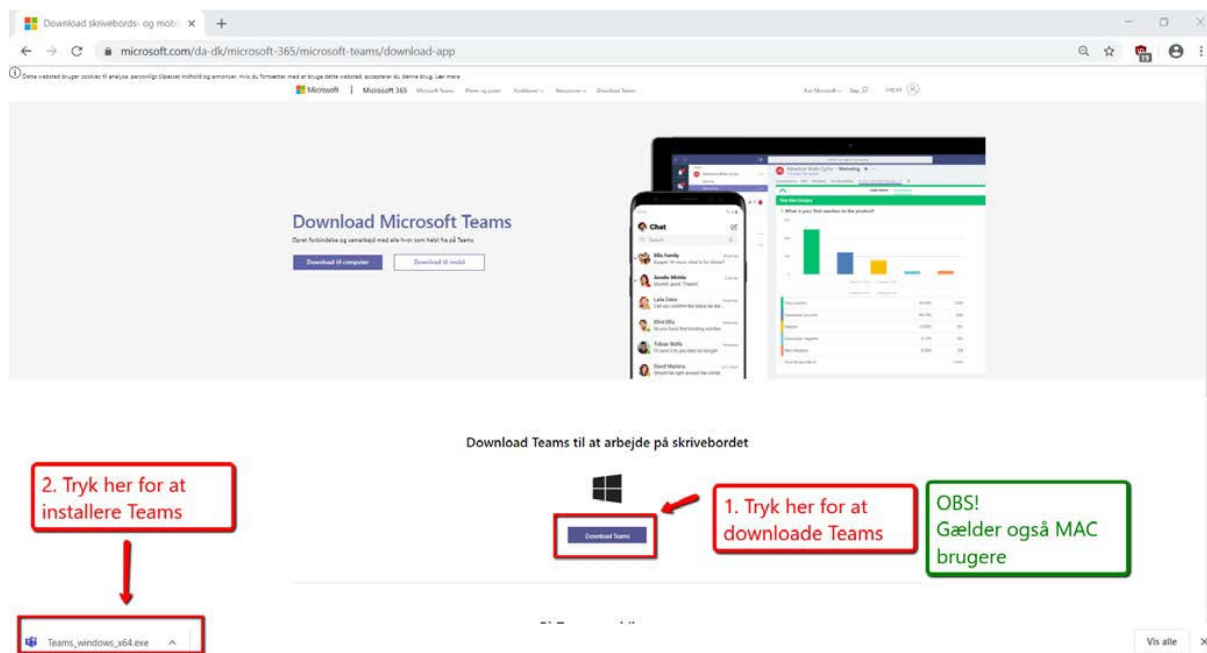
Download skrivebords- og mobi ×

microsoft.com/da-dk/microsoft-365/microsoft-teams/download-app

Dette websted bruger cookies til analyse, personligt tilpasset indhold og annoncer. Hvis du fortsætter med at bruge dette websted, accepterer du denne brug. Lær mere

Microsoft | Microsoft 365 Microsoft Teams Planer og priser Funktioner Ressourcer Download Teams

Download Microsoft Teams

Opret forbindelse og samarbejd med alle hvor som helst fra på Teams.

Download til computer

Download til mobil

Chat

Download Teams til at arbejde på skrivebordet

2. Tryk her for at installere Teams

Download Teams

1. Tryk her for at downloade Teams

OBS!
Gælder også MAC brugere

Teams_windows_x64.exe

Vis alle